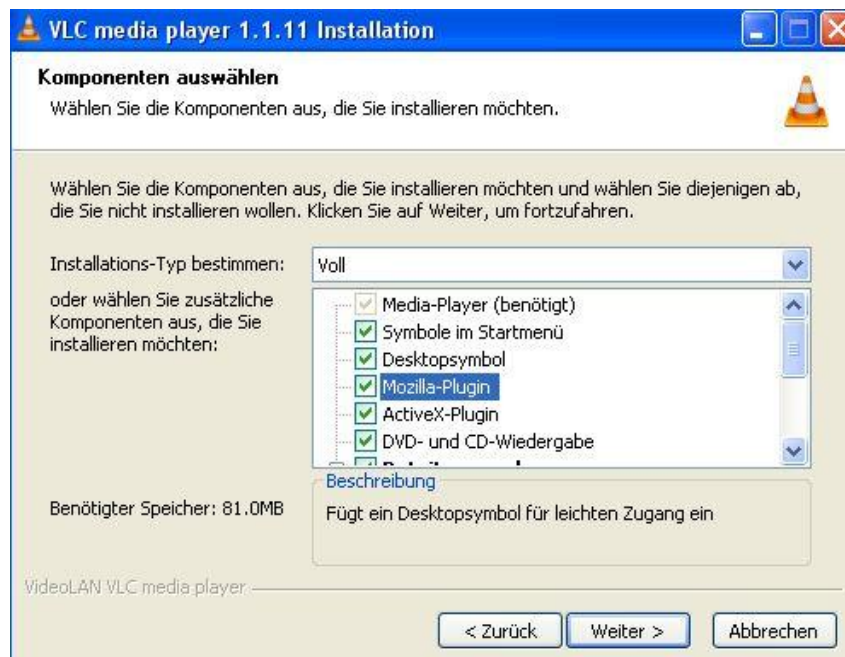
VLC media player 1.1.11 Installation

Komponenten auswählen
Wählen Sie die Komponenten aus, die Sie installieren möchten.

Wählen Sie die Komponenten aus, die Sie installieren möchten und wählen Sie diejenigen ab, die Sie nicht installieren wollen. Klicken Sie auf Weiter, um fortzufahren.

Installations-Typ bestimmen:
Voll

oder wählen Sie zusätzliche Komponenten aus, die Sie installieren möchten:

Media-Player (benötigt)
Symbole im Startmenü
Desktopsymbol
Mozilla-Plugin
ActiveX-Plugin
DVD- und CD-Wiedergabe
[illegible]

Benötigter Speicher: 81.0MB

Beschreibung
Fügt ein Desktopsymbol für leichten Zugang ein

VideoLAN VLC media player

< Zurück
Weiter >
Abbrechen